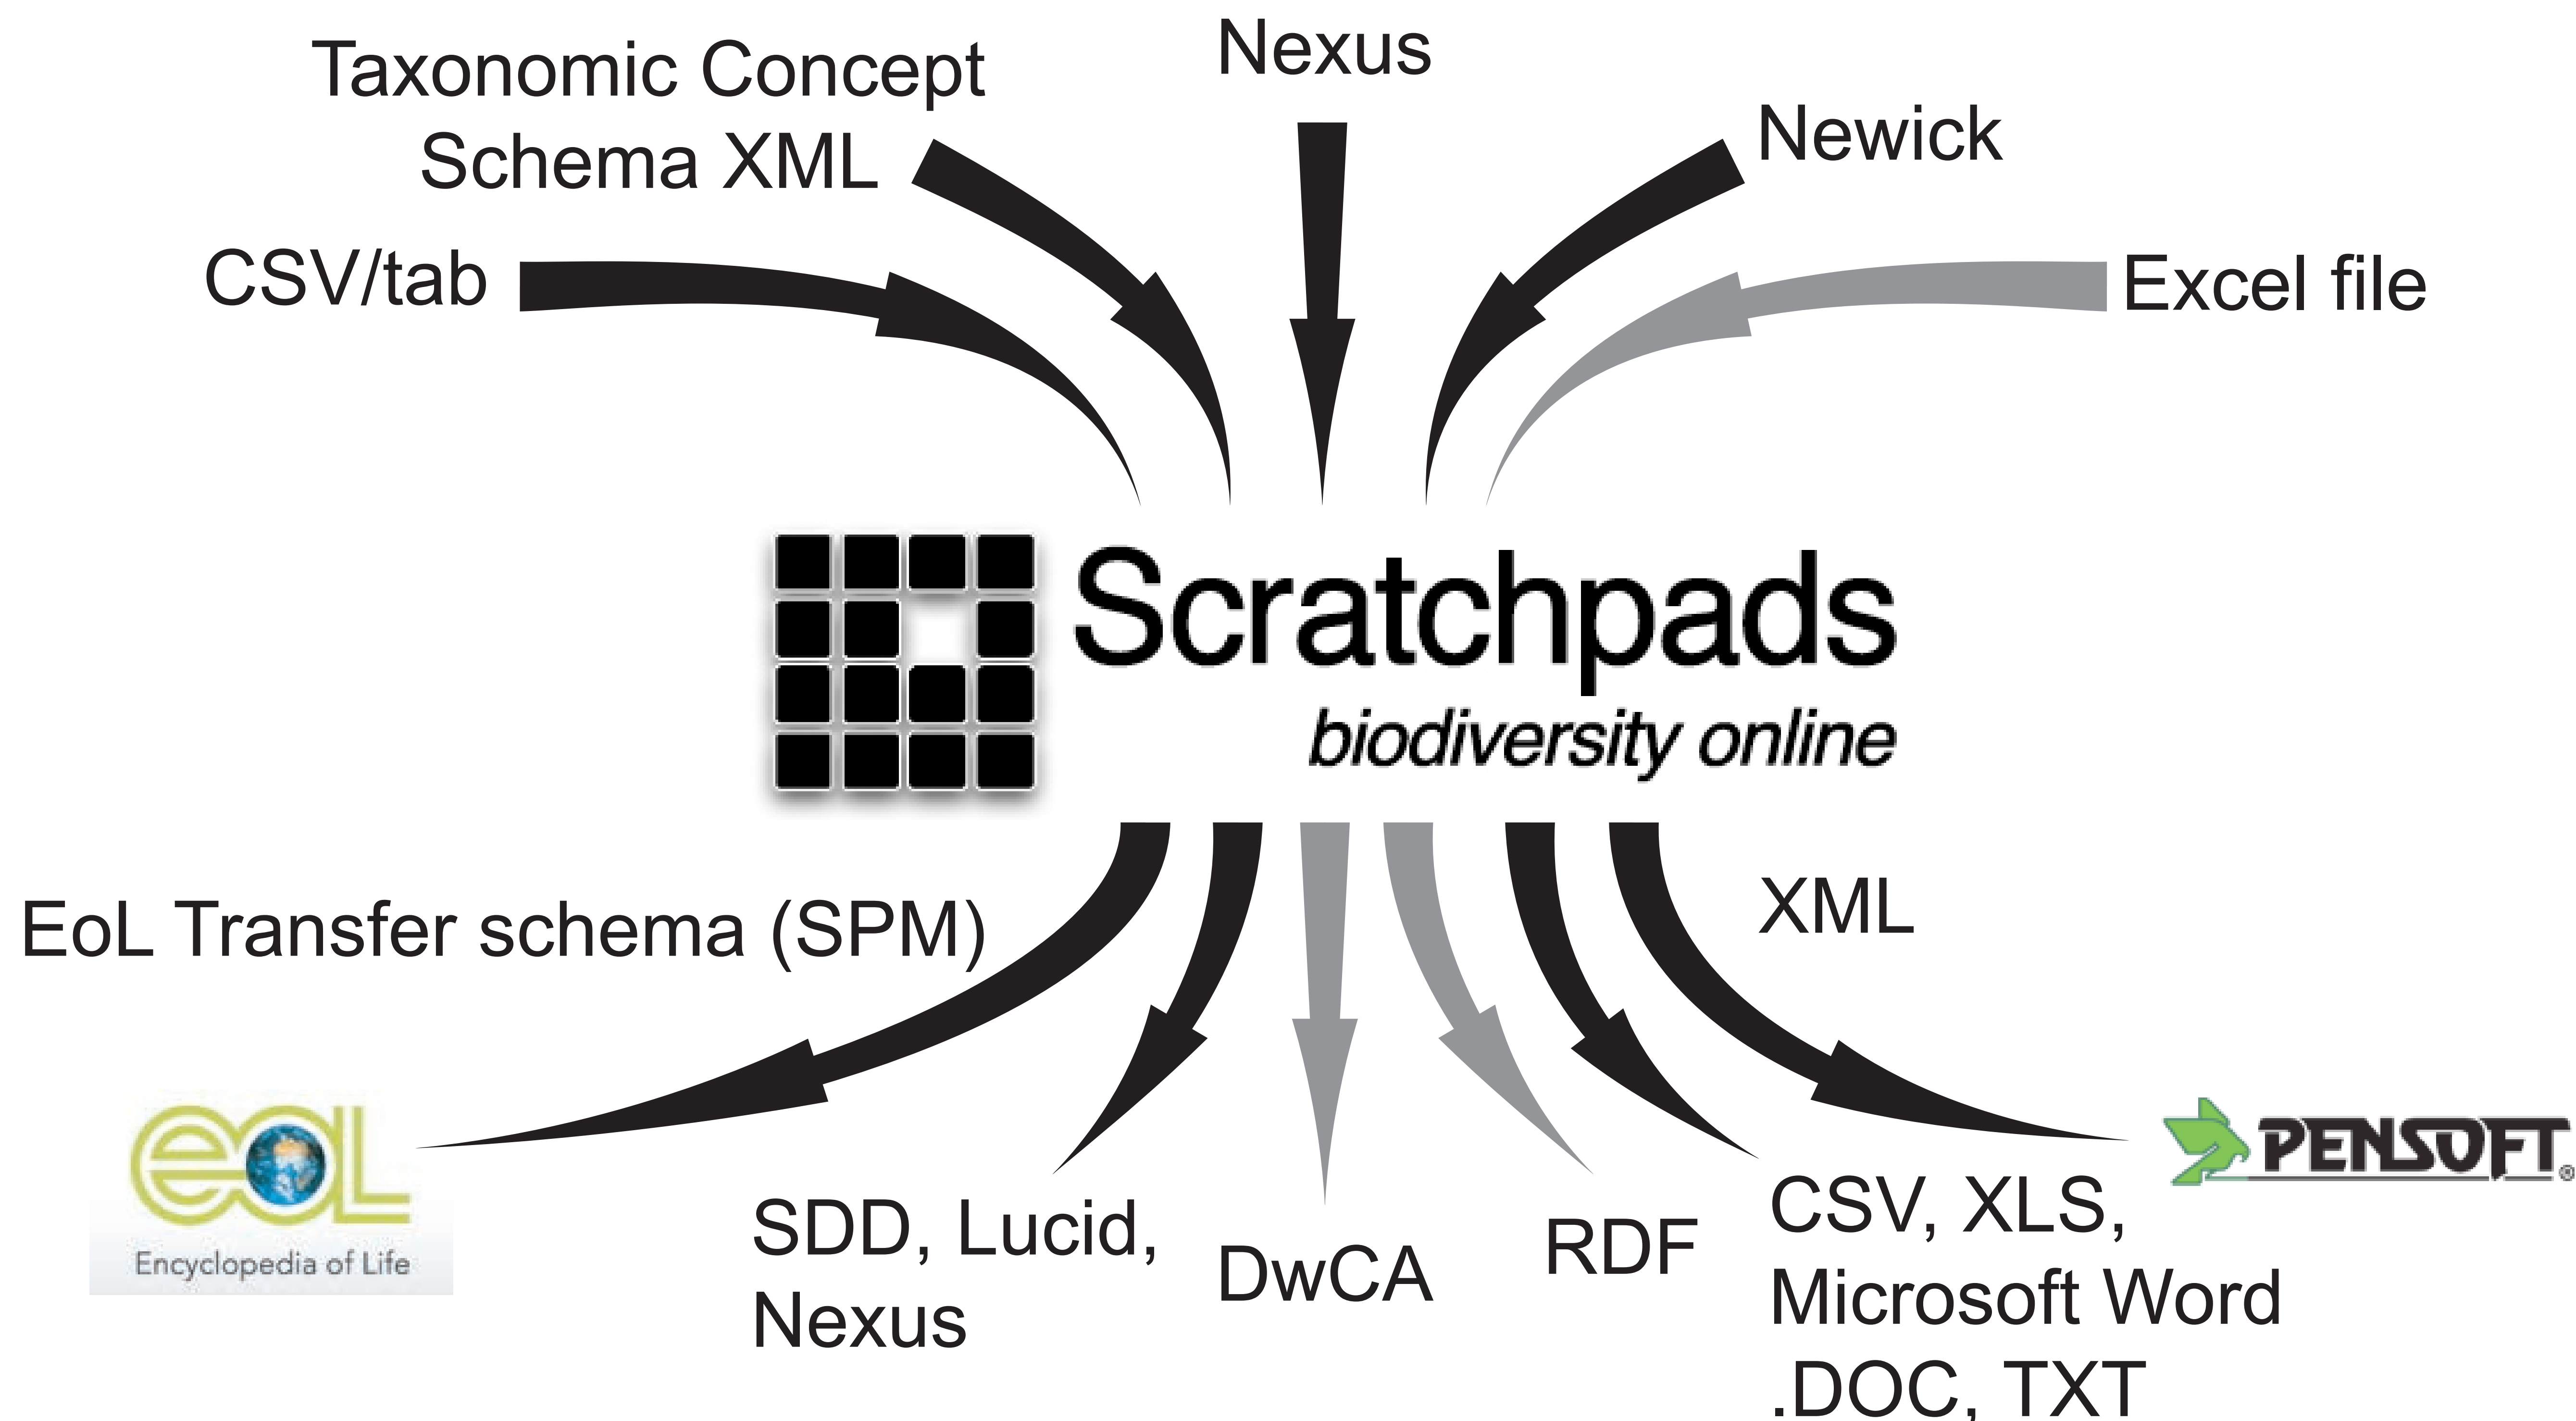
Taxonomic Concept Schema XML

Nexus

Newick

CSV/tab

Excel file

Scratchpads
biodiversity online

EoL Transfer schema (SPM)

XML

eoL
Encyclopedia of Life

SDD, Lucid, Nexus

DwCA

RDF

CSV, XLS, Microsoft Word .DOC, TXT

PENSOFT